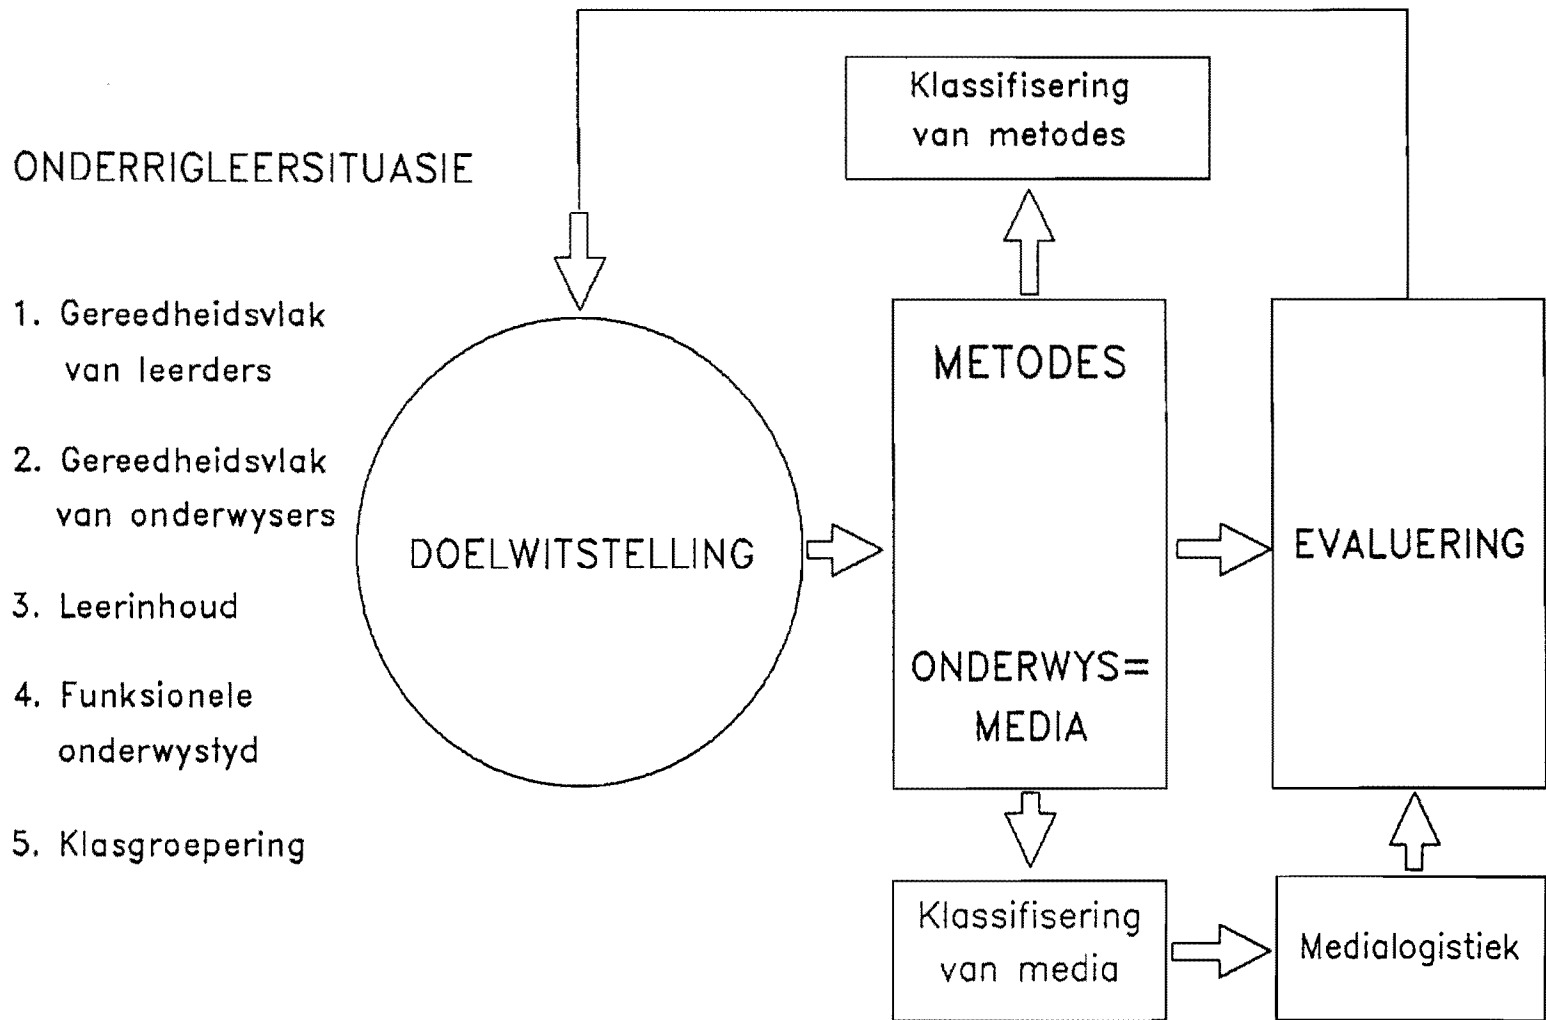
ONDERRIGLEERSITUASIE

1. Gereedheidsvlak van leerders

2. Gereedheidsvlak van onderwysers

3. Leerinhoud

4. Funksionele onderwystyd

5. Klasgroepering

Klassifisering van metodes

DOELWITSTELLING

METODES

ONDERWYS= MEDIA

EVALUERING

Klassifisering van media

Medialogistiek